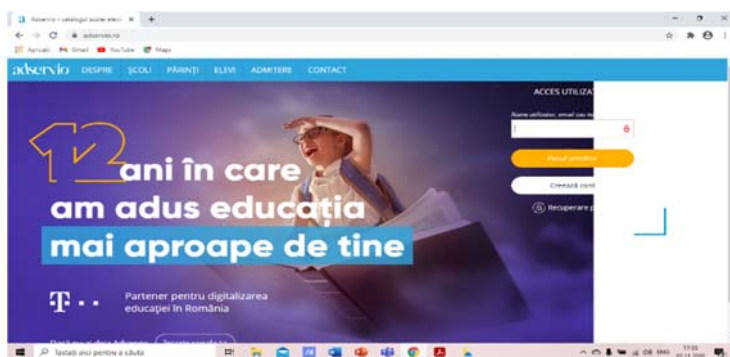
Adservio - catalogul școlar electr ×  +

adservio.ro

Aplicații  Gmail  YouTube  Maps

adservio  DESPRE  ȘCOLI  PĂRINȚI  ELEVI  ADMITERE  CONTACT

ACCES UTILIZA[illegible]

Nume utilizator, email sau n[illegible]

Pasul următor

Creează cont

Recuperare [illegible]

12 ani în care am adus educația mai aproape de tine

T · ·  Partener pentru digitalizarea educației în România

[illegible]

Tastați aici pentru a căuta